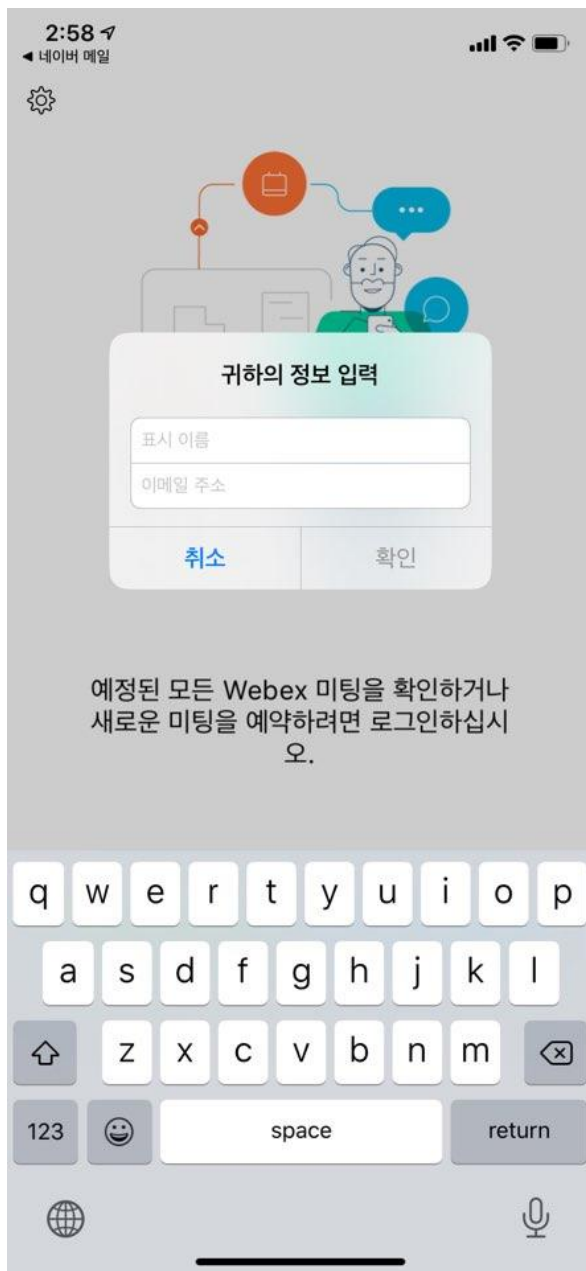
2:58
◀ 네이버 메일

귀하의 정보 입력

표시 이름

이메일 주소

취소

확인

예정된 모든 Webex 미팅을 확인하거나 새로운 미팅을 예약하려면 로그인하십시오.

q w e r t y u i o p

a s d f g h j k l

z x c v b n m

123

space

return